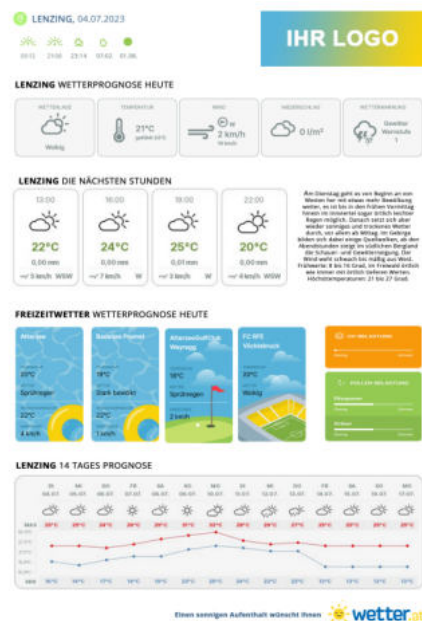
LENZING, 04.07.2023

IHR LOGO

LENZING WETTERPROGNOSE HEUTE

Wolkig

21°C

2 km/h

0 l/m²

LENZING DIE NÄCHSTEN STUNDEN

13:00 22°C 0,00 mm

16:00 24°C 0,00 mm

19:00 25°C 0,00 mm

22:00 20°C 0,00 mm

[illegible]

FREIZEITWETTER WETTERPROGNOSE HEUTE

Attersee

Badesee

Attersee Golf

FC BFE Vöcklabruck

Wolkig

LENZING 14 TAGES PROGNOSE

Einen sonnigen Aufenthalt wünscht Ihnen wetter.at